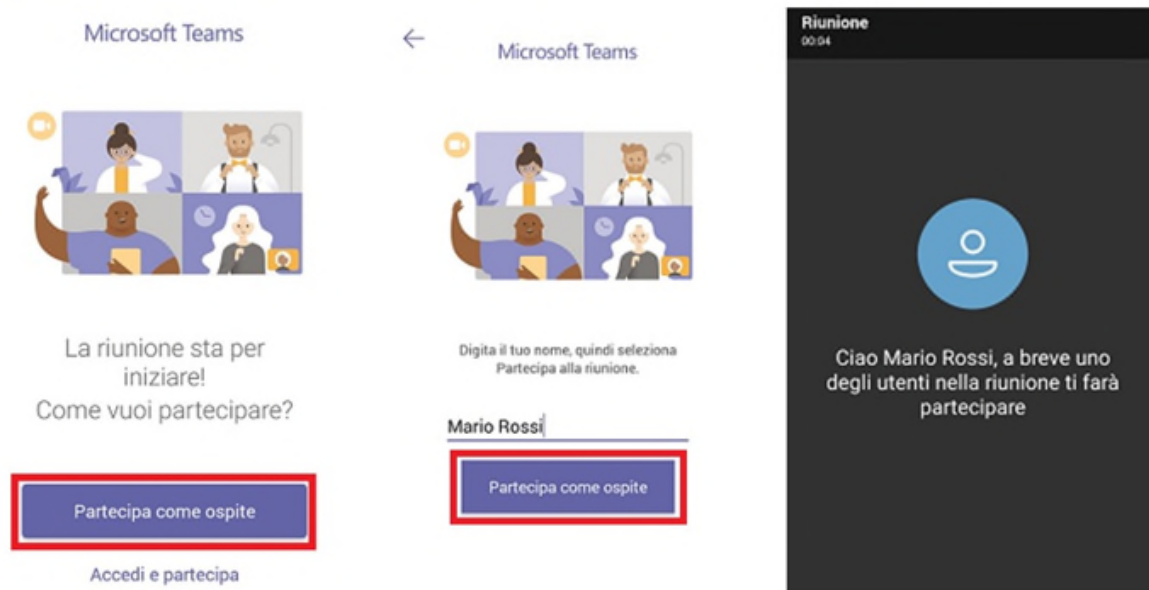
Microsoft Teams

La riunione sta per iniziare! Come vuoi partecipare?

Partecipa come ospite

Accedi e partecipa

←

Microsoft Teams

Digita il tuo nome, quindi seleziona Partecipa alla riunione.

Mario Rossi

Partecipa come ospite

Riunione
00:04

Ciao Mario Rossi, a breve uno degli utenti nella riunione ti farà partecipare